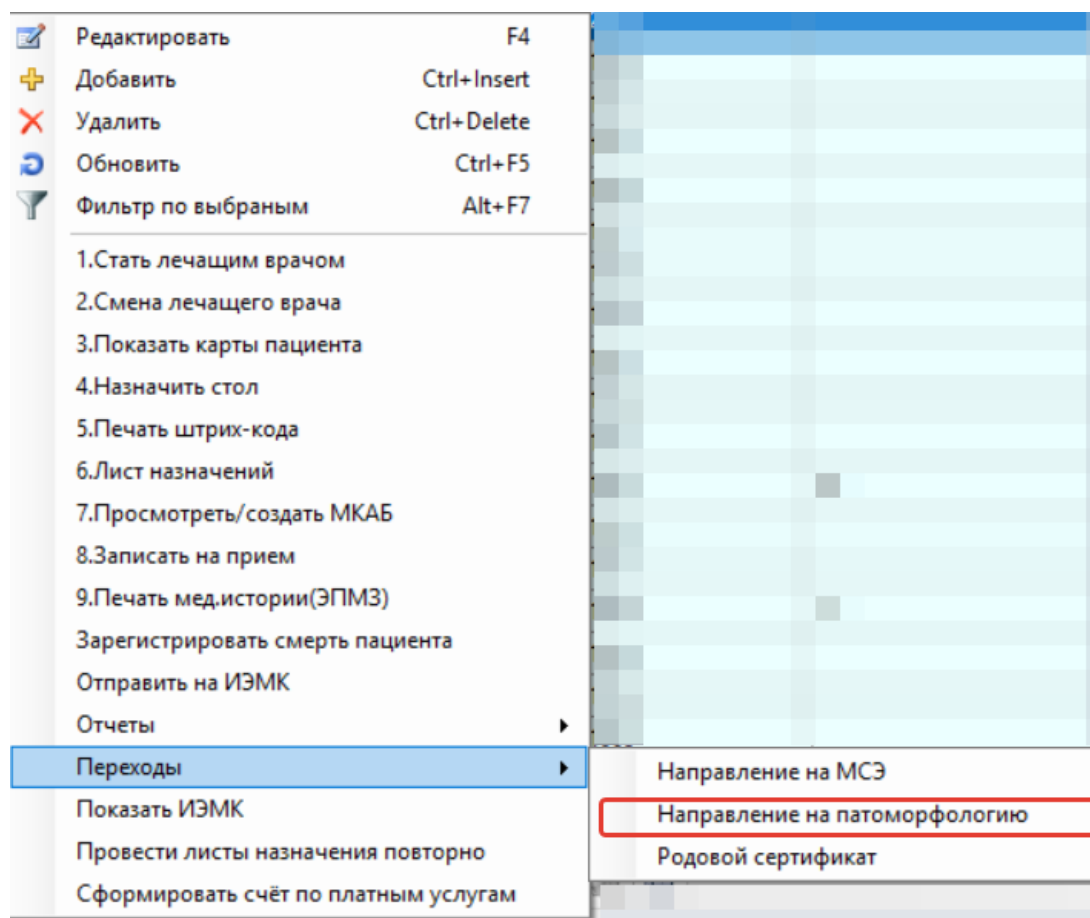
Редактировать F4
Добавить Ctrl+Insert
Удалить Ctrl+Delete
Обновить Ctrl+F5
Фильтр по выбраным Alt+F7
1.Стать лечащим врачом
2.Смена лечащего врача
3.Показать карты пациента
4.Назначить стол
5.Печать штрих-кода
6.Лист назначений
7.Просмотреть/создать МКАБ
8.Записать на прием
9.Печать мед.истории(ЭПМЗ)
Зарегистрировать смерть пациента
Отправить на ИЭМК
Отчеты
Переходы
Показать ИЭМК
Провести листы назначения повторно
Сформировать счёт по платным услугам

Направление на МСЭ
Направление на патоморфологию
Родовой сертификат